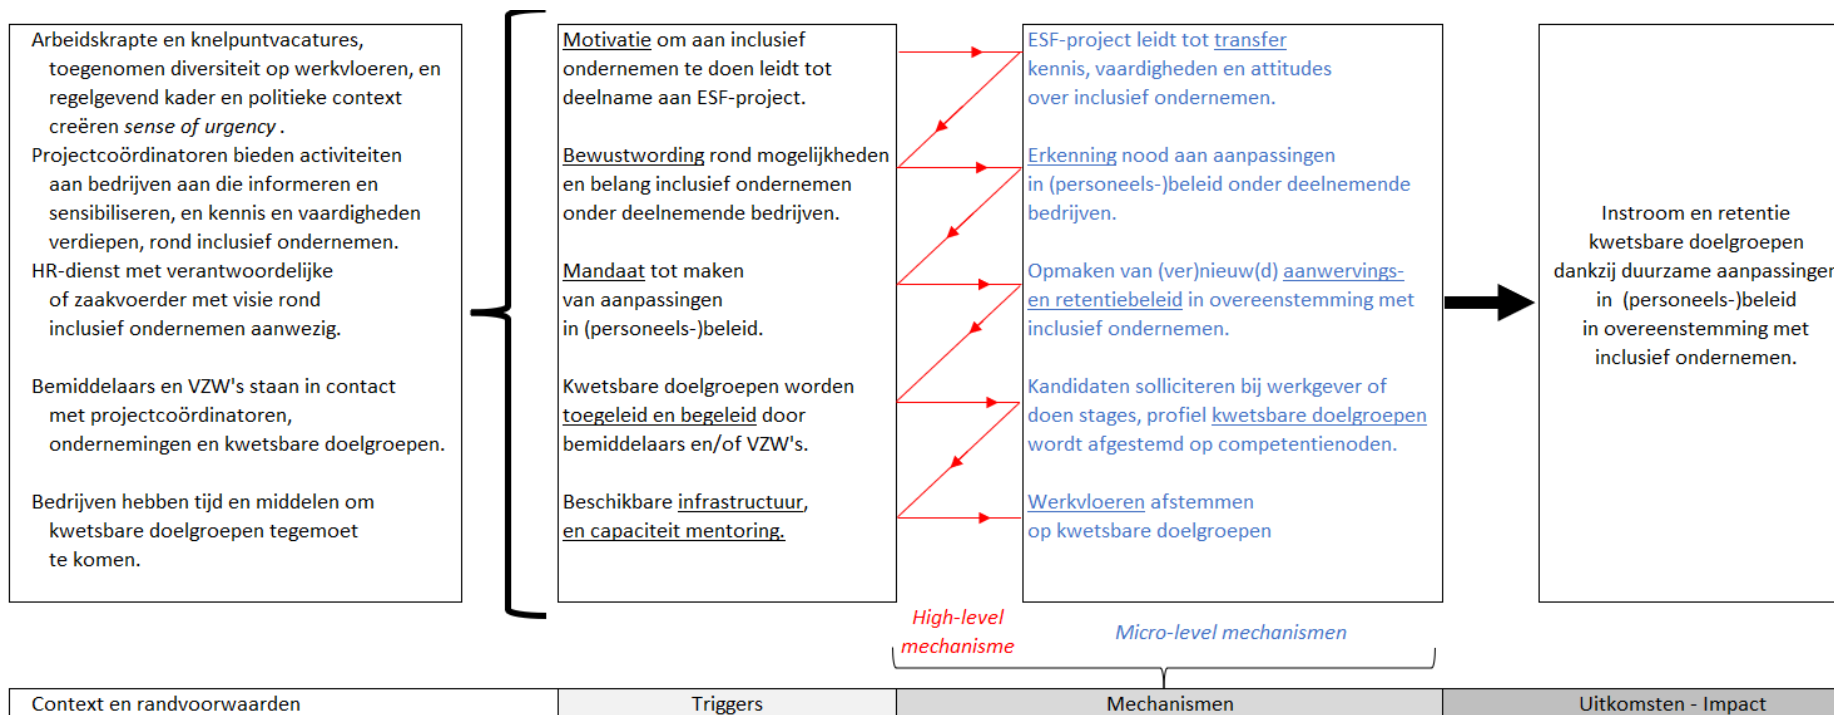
Arbeidskrapte en knelpuntvacatures, toegenomen diversiteit op werkvloeren, en regelgevend kader en politieke context creëren sense of urgency .
Projectcoördinatoren bieden activiteiten aan bedrijven aan die informeren en sensibiliseren, en kennis en vaardigheden verdiepen, rond inclusief ondernemen.
HR-dienst met verantwoordelijke of zaakvoerder met visie rond inclusief ondernemen aanwezig.

Bemiddelaars en VZW's staan in contact met projectcoördinatoren, ondernemingen en kwetsbare doelgroepen.

Bedrijven hebben tijd en middelen om kwetsbare doelgroepen tegemoet te komen.

Motivatie om aan inclusief ondernemen te doen leidt tot deelname aan ESF-project.

Bewustwording rond mogelijkheden en belang inclusief ondernemen onder deelnemende bedrijven.

Mandaat tot maken van aanpassingen in (personeels-)beleid.

Kwetsbare doelgroepen worden toegeleid en begeleid door bemiddelaars en/of VZW's.

Beschikbare infrastructuur, en capaciteit mentoring.

ESF-project leidt tot transfer kennis, vaardigheden en attitudes over inclusief ondernemen.

Erkenning nood aan aanpassingen in (personeels-)beleid onder deelnemende bedrijven.

Opmaken van (ver)nieuw(d) aanwervings- en retentiebeleid in overeenstemming met inclusief ondernemen.

Kandidaten solliciteren bij werkgever of doen stages, profiel kwetsbare doelgroepen wordt afgestemd op competentienoden.

Werkvloeren afstemmen op kwetsbare doelgroepen

Instroom en retentie kwetsbare doelgroepen dankzij duurzame aanpassingen in (personeels-)beleid in overeenstemming met inclusief ondernemen.

High-level mechanisme

Micro-level mechanismen

| Context en randvoorwaarden | Triggers | Mechanismen | Uitkomsten - Impact |
|---|---|---|---|